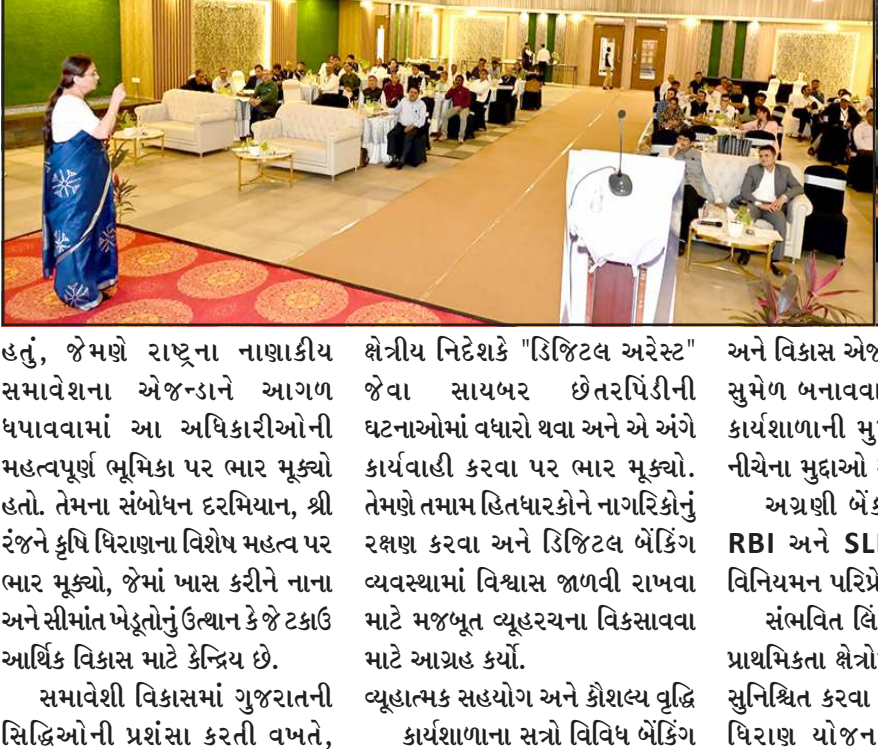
હતું, જેમણે રાષ્ટ્રના નાણાકીય સમાવેશના એજન્ડાને આગળ ધપાવવામાં આ અધિકારીઓની મહત્વપૂર્ણ ભૂમિકા પર ભાર મૂક્યો હતો. તેમના સંબોધન દરમિયાન, શ્રી રંજને કૃષિ ધિરાણના વિશેષ મહત્વ પર ભાર મૂક્યો, જેમાં ખાસ કરીને નાના અને સીમાંત ખેડૂતોનું ઉત્થાન કે જે ટકાઉ આર્થિક વિકાસ માટે કેન્દ્રિય છે.

સમાવેશી વિકાસમાં ગુજરાતની સિદ્ધિઓની પ્રશંસા કરતી વખતે,

ક્ષેત્રીય નિદેશકે "ડિજિટલ અરેસ્ટ" જેવા સાયબર છેતરપિંડીની ઘટનાઓમાં વધારો થવા અને એ અંગે કાર્યવાહી કરવા પર ભાર મૂક્યો. તેમણે તમામ હિતધારકોને નાગરિકોનું રક્ષણ કરવા અને ડિજિટલ બેંકિંગ વ્યવસ્થામાં વિશ્વાસ જાળવી રાખવા માટે મજબૂત વ્યૂહરચના વિકસાવવા માટે આગ્રહ કર્યો.

વ્યૂહાત્મક સહયોગ અને કૌશલ્ય વૃદ્ધિ

કાર્યશાળાના સત્રો વિવિધ બેંકિંગ

અને વિકાસ એજ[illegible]
સુમેળ બનાવવા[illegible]
કાર્યશાળાની મુ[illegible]
નીચેના મુદ્દાઓ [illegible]

અગ્રણી બેંક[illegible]
RBI અને SL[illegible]
વિનિયમન પરિપ્રે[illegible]

સંભવિત લિં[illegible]
પ્રાથમિકતા ક્ષેત્રો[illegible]
સુનિશ્ચિત કરવા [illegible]
ધિરાણ યોજન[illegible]